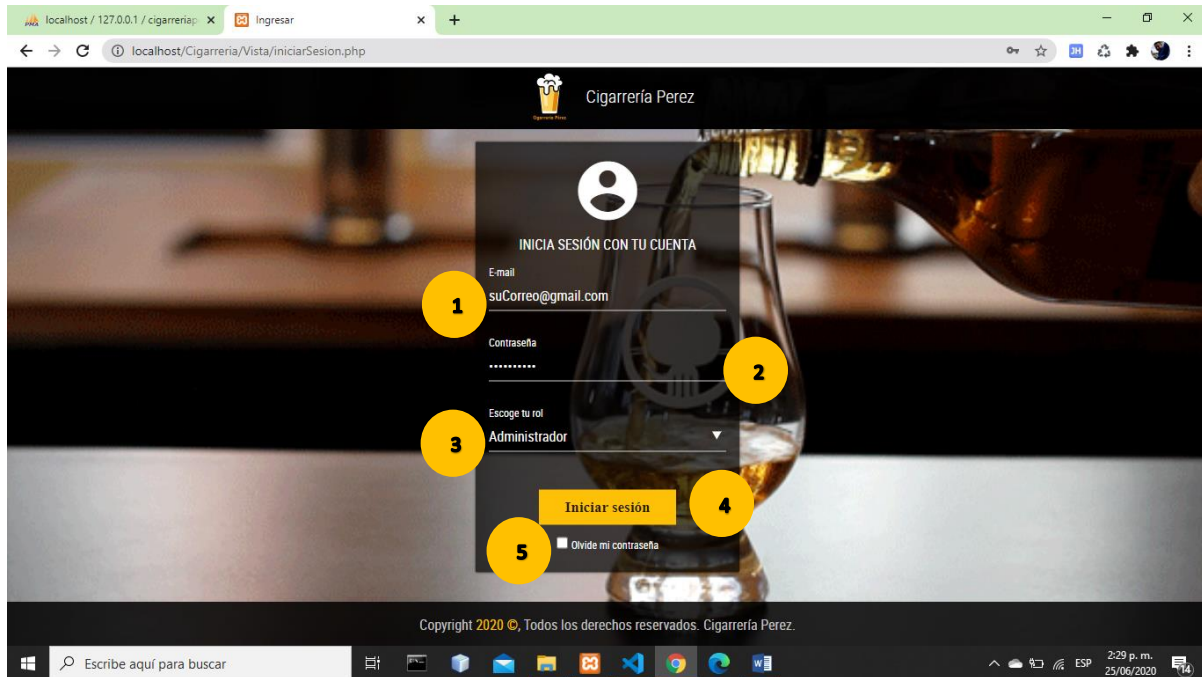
localhost / 127.0.0.1 / cigarreriap ×
Ingresar ×
+

localhost/Cigarreria/Vista/iniciarSesion.php

Cigarrería Perez

Cigarrería Perez

INICIA SESIÓN CON TU CUENTA

E-mail
suCorreo@gmail.com
1

Contraseña
••••••••••
2

Escoge tu rol
Administrador
3

Iniciar sesión
4

Olvide mi contraseña
5

Copyright 2020 ©, Todos los derechos reservados. Cigarrería Perez.

Escribe aquí para buscar
ESP
2:29 p. m.
25/06/2020
14